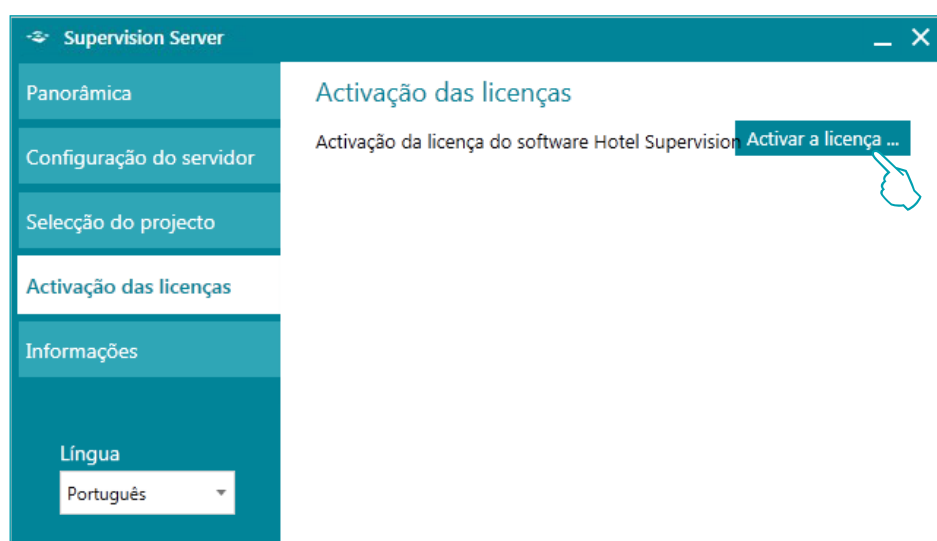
Supervision Server

Panorâmica

Configuração do servidor

Selecção do projecto

Activação das licenças

Informações

Língua

Português

Activação das licenças

Activação da licença do software Hotel Supervision

Activar a licença ...